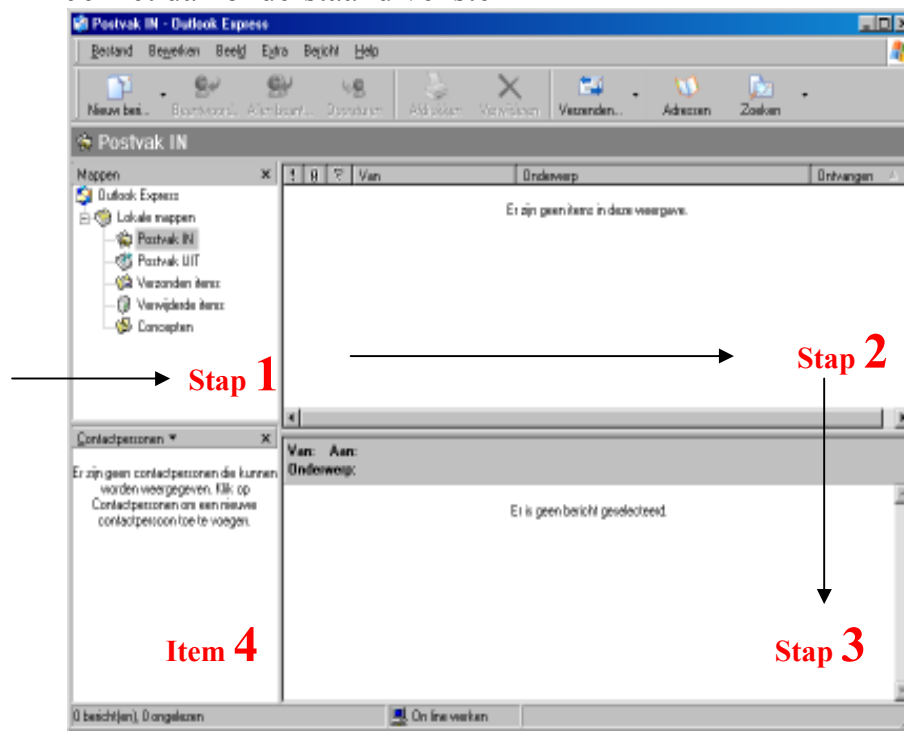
Postvak IN - Outlook Express

Bestand Bewerken Beeld Extra Bericht Help

Nieuw ber... Beantwoord... Allen beant... Doorsturen Afdrukken Verwijderen Verzenden... Adressen Zoeken

Postvak IN

Mappen

Outlook Express
Lokale mappen
Postvak IN
Postvak UIT
Verzonden items
Verwijderde items
Concepten

! Van Onderwerp Ontvangen

Er zijn geen items in deze weergave.

Stap 1

Stap 2

Contactpersonen ▾

Er zijn geen contactpersonen die kunnen worden weergegeven. Klik op Contactpersonen om een nieuwe contactpersoon toe te voegen.

Van: Aan:
Onderwerp:

Er is geen bericht geselecteerd.

Item 4

Stap 3

0 bericht(en), 0 ongelezen

On line werken